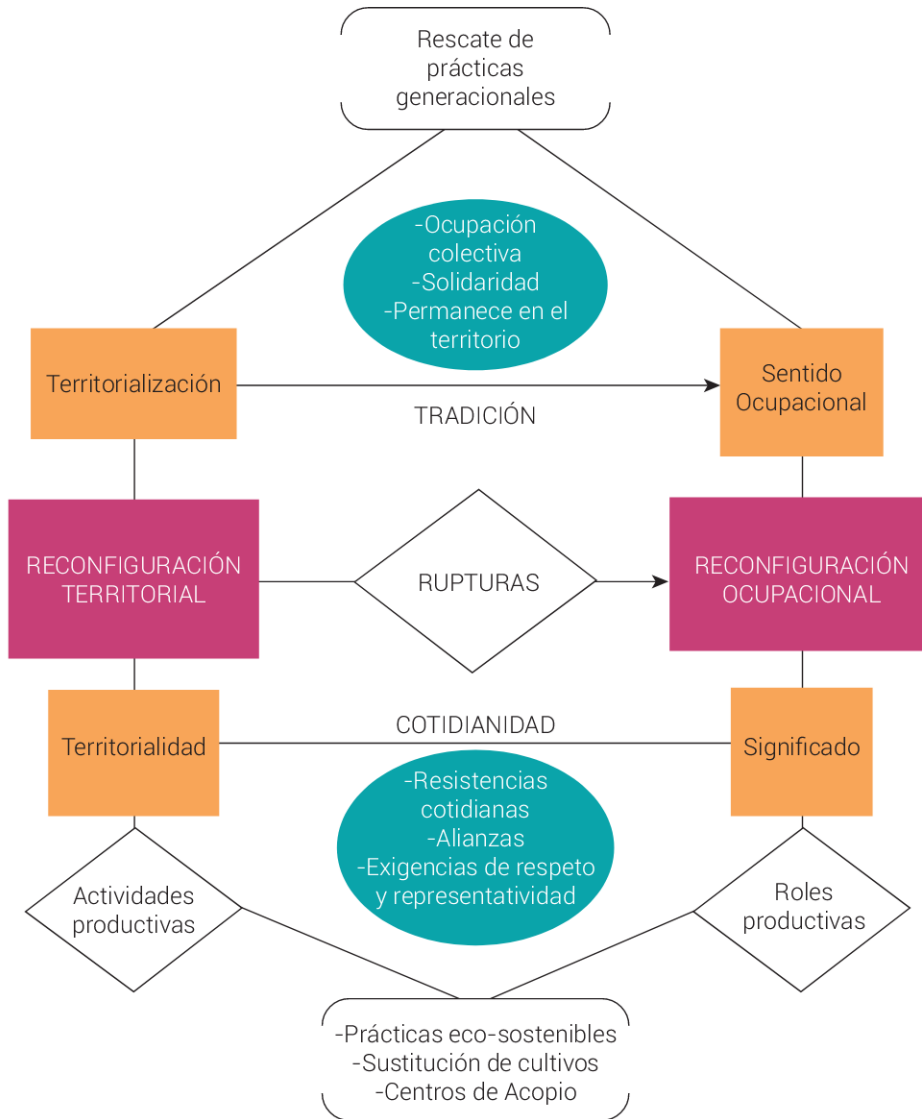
Rescate de prácticas generacionales

-Ocupación colectiva
-Solidaridad
-Permanece en el territorio

Territorialización

TRADICIÓN

Sentido Ocupacional

RECONFIGURACIÓN TERRITORIAL

RUPTURAS

RECONFIGURACIÓN OCUPACIONAL

Territorialidad

COTIDIANIDAD

Significado

-Resistencias cotidianas
-Alianzas
-Exigencias de respeto y representatividad

Actividades productivas

Roles productivas

-Prácticas eco-sostenibles
-Sustitución de cultivos
-Centros de Acopio